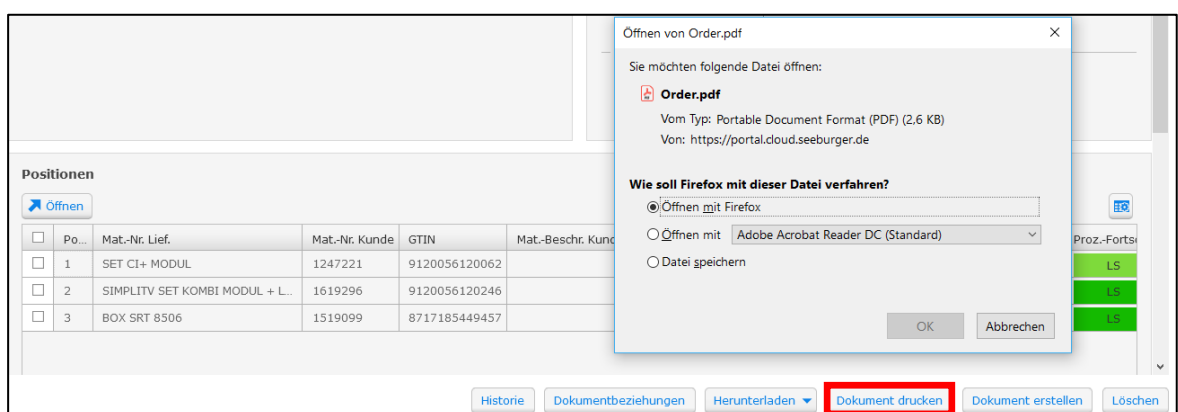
Öffnen von Order.pdf ×

Sie möchten folgende Datei öffnen:

Order.pdf

Vom Typ: Portable Document Format (PDF) (2,6 KB)

Von: https://portal.cloud.seeburger.de

Wie soll Firefox mit dieser Datei verfahren?

Öffnen mit Firefox

Öffnen mit Adobe Acrobat Reader DC (Standard)

Datei speichern

OK Abbrechen

Positionen

Öffnen

| | Po... | Mat.-Nr. Lief. | Mat.-Nr. Kunde | GTIN | Mat.-Beschr. Kund | Proz.-Forts |
|---|---|---|---|---|---|---|
| | 1 | SET CI+ MODUL | 1247221 | 9120056120062 | | LS |
| | 2 | SIMPLITV SET KOMBI MODUL + L... | 1619296 | 9120056120246 | | LS |
| | 3 | BOX SRT 8506 | 1519099 | 8717185449457 | | LS |

Historie Dokumentbeziehungen Herunterladen Dokument drucken Dokument erstellen Löschen